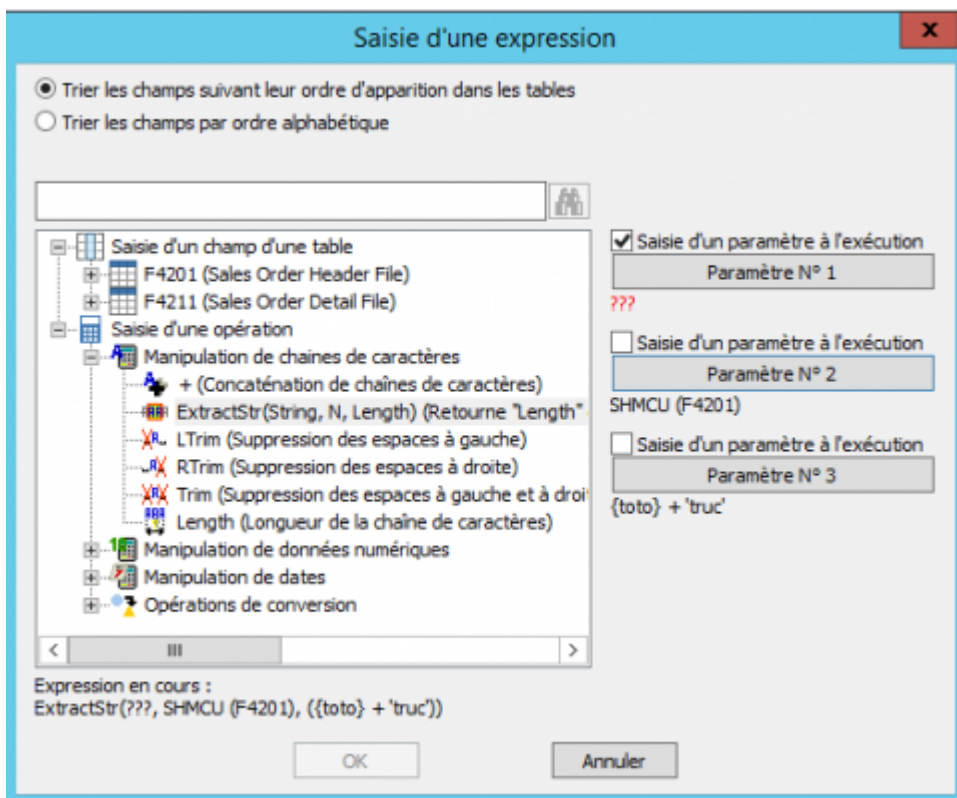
Saisie d'une expression

x

Trier les champs suivant leur ordre d'apparition dans les tables

Trier les champs par ordre alphabétique

Saisie d'un champ d'une table
F4201 (Sales Order Header File)
F4211 (Sales Order Detail File)
Saisie d'une opération
Manipulation de chaines de caractères
+ (Concaténation de chaînes de caractères)
ExtractStr(String, N, Length) (Retourne "Length"
LTrim (Suppression des espaces à gauche)
RTrim (Suppression des espaces à droite)
Trim (Suppression des espaces à gauche et à droi
Length (Longueur de la chaîne de caractères)
Manipulation de données numériques
Manipulation de dates
Opérations de conversion

Saisie d'un paramètre à l'exécution
Paramètre N° 1
???

Saisie d'un paramètre à l'exécution
Paramètre N° 2
SHMCU (F4201)

Saisie d'un paramètre à l'exécution
Paramètre N° 3
{toto} + 'truc'

Expression en cours :
ExtractStr(???, SHMCU (F4201), ({toto} + 'truc'))

OK

Annuler